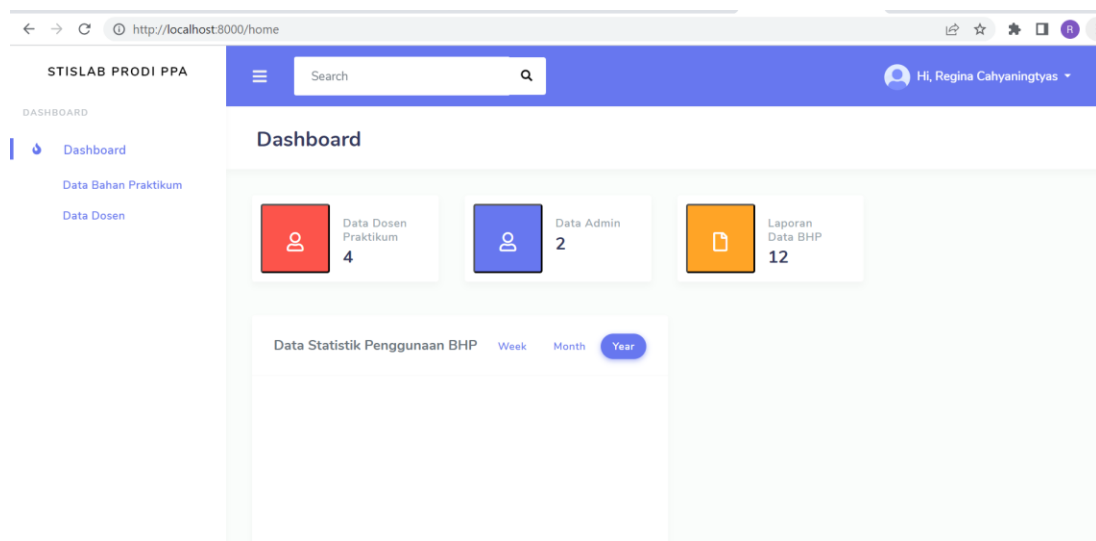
http://localhost:8000/home

R

STISLAB PRODI PPA

Search

Hi, Regina Cahyaningtyas

DASHBOARD

Dashboard

Data Bahan Praktikum

Data Dosen

Dashboard

Data Dosen Praktikum
4

Data Admin
2

Laporan Data BHP
12

Data Statistik Penggunaan BHP

Week

Month

Year